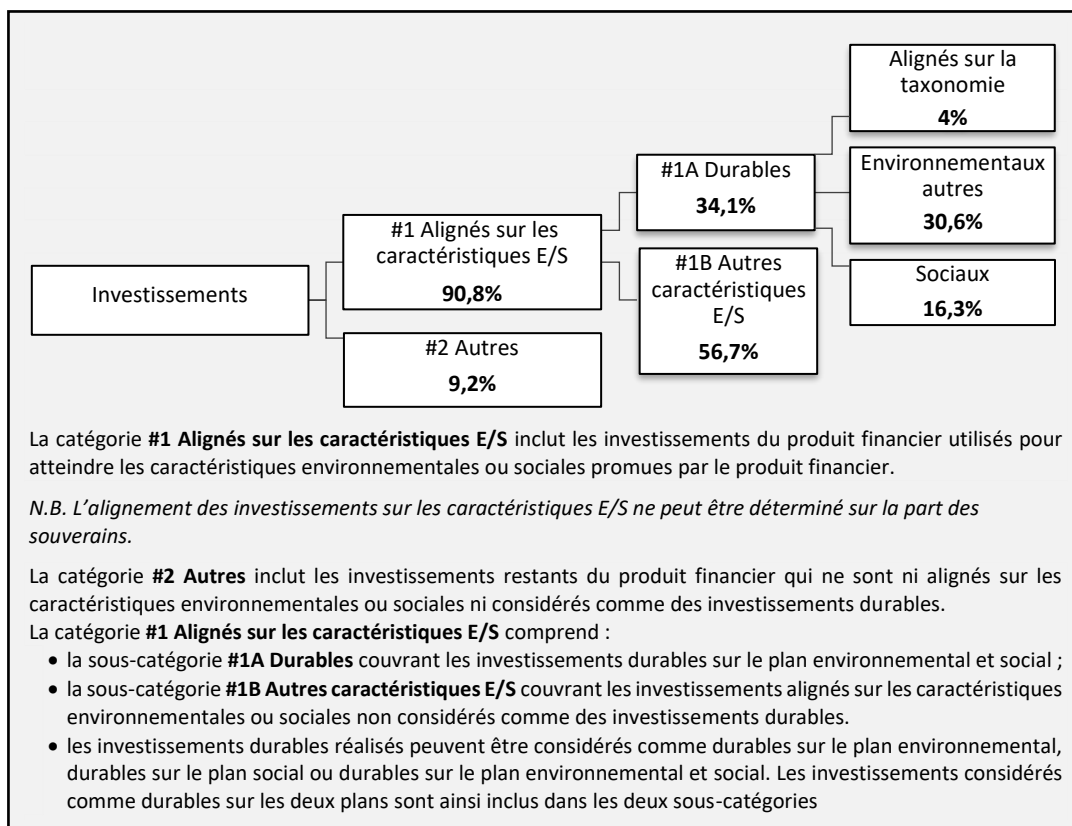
Alignés sur la taxonomie
**4%**

#1A Durables
**34,1%**

Environnementaux autres
**30,6%**

#1 Alignés sur les caractéristiques E/S
**90,8%**

#1B Autres caractéristiques E/S
**56,7%**

Sociaux
**16,3%**

Investissements

#2 Autres
**9,2%**

La catégorie **#1 Alignés sur les caractéristiques E/S** inclut les investissements du produit financier utilisés pour atteindre les caractéristiques environnementales ou sociales promues par le produit financier.

*N.B. L'alignement des investissements sur les caractéristiques E/S ne peut être déterminé sur la part des souverains.*

La catégorie **#2 Autres** inclut les investissements restants du produit financier qui ne sont ni alignés sur les caractéristiques environnementales ou sociales ni considérés comme des investissements durables.
La catégorie **#1 Alignés sur les caractéristiques E/S** comprend :
- la sous-catégorie **#1A Durables** couvrant les investissements durables sur le plan environnemental et social ;
- la sous-catégorie **#1B Autres caractéristiques E/S** couvrant les investissements alignés sur les caractéristiques environnementales ou sociales non considérés comme des investissements durables.
- les investissements durables réalisés peuvent être considérés comme durables sur le plan environnemental, durables sur le plan social ou durables sur le plan environnemental et social. Les investissements considérés comme durables sur les deux plans sont ainsi inclus dans les deux sous-catégories